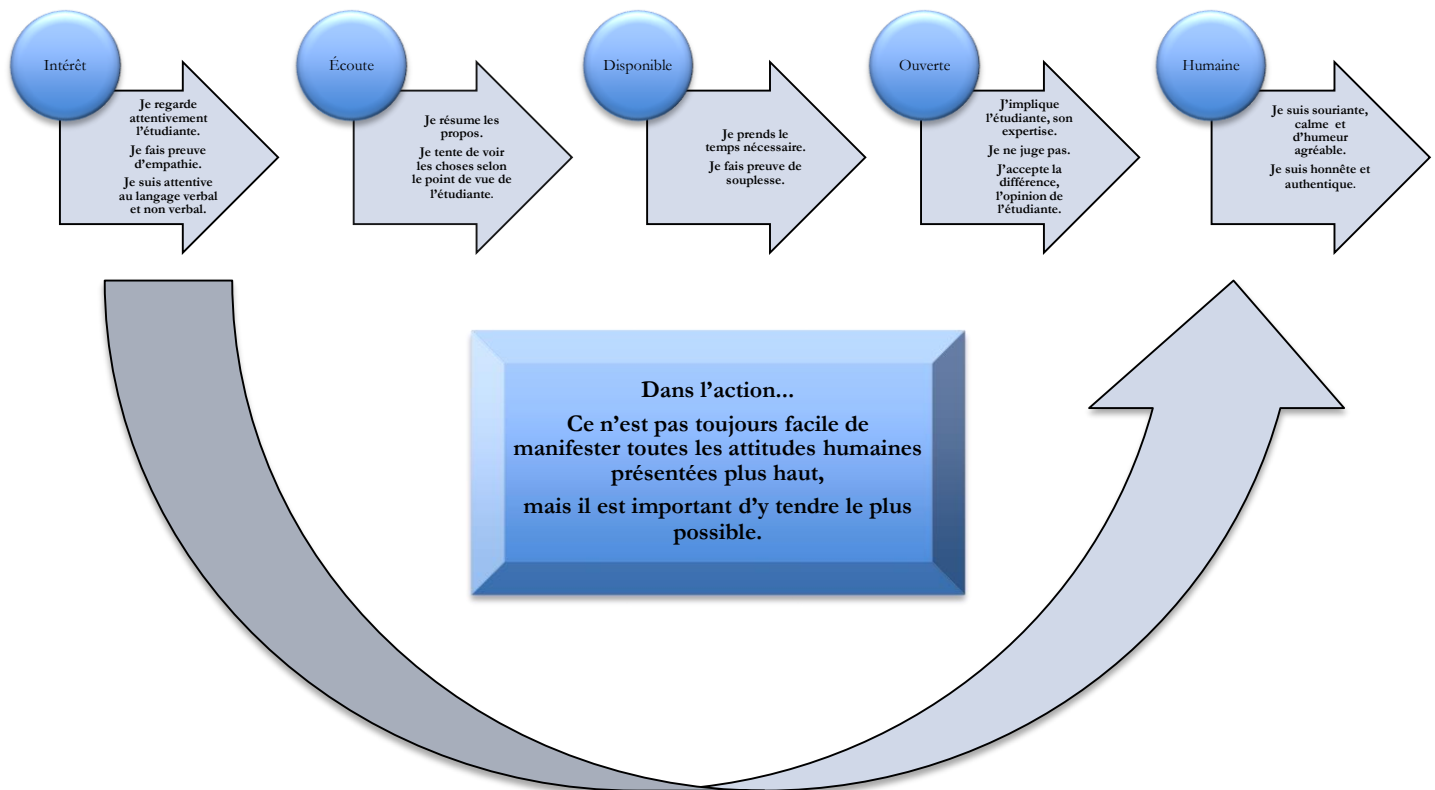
Intérêt

Je regarde attentivement l'étudiante.

Je fais preuve d'empathie.

Je suis attentive au langage verbal et non verbal.

Écoute

Je résume les propos.

Je tente de voir les choses selon le point de vue de l'étudiante.

Disponible

Je prends le temps nécessaire.

Je fais preuve de souplesse.

Ouverte

J'implique l'étudiante, son expertise.

Je ne juge pas.

J'accepte la différence, l'opinion de l'étudiante.

Humaine

Je suis souriante, calme et d'humeur agréable.

Je suis honnête et authentique.

Dans l'action...

Ce n'est pas toujours facile de manifester toutes les attitudes humaines présentées plus haut,

mais il est important d'y tendre le plus possible.